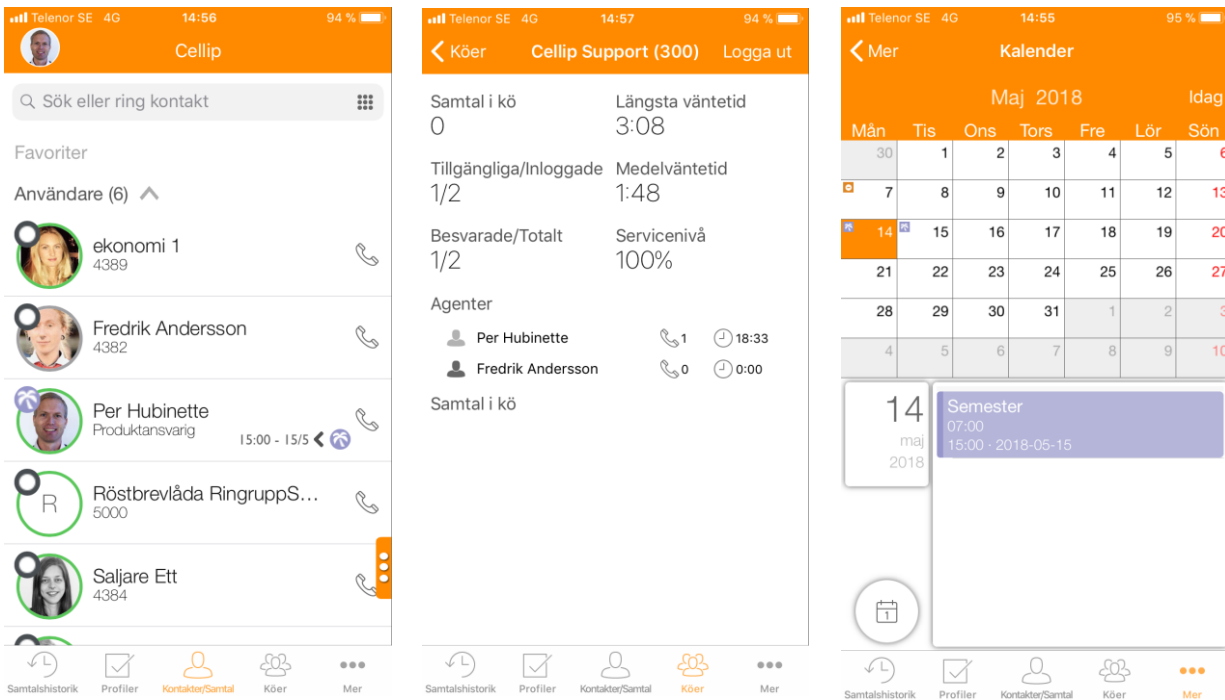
Telenor SE 4G 14:56 94 %

Cellip

Sök eller ring kontakt

Favoriter

Användare (6)

ekonomi 1
4389

Fredrik Andersson
4382

Per Hubinette
Produktansvarig
15:00 - 15/5

R
Röstbrevlåda RingruppS...
5000

Saljare Ett
4384

Samtalshistorik Profiler Kontakter/Samtal Köer Mer

Telenor SE 4G 14:57 94 %

Köer Cellip Support (300) Logga ut

Samtal i kö
0

Längsta väntetid
3:08

Tillgängliga/Inloggade
1/2

Medelväntetid
1:48

Besvarade/Totalt
1/2

Servicenivå
100%

Agenter

Per Hubinette 1 18:33

Fredrik Andersson 0 0:00

Samtal i kö

Samtalshistorik Profiler Kontakter/Samtal Köer Mer

Telenor SE 4G 14:55 95 %

Mer Kalender

Maj 2018 Idag

| Mån | Tis | Ons | Tors | Fre | Lör | Sön |
|---|---|---|---|---|---|---|
| 30 | 1 | 2 | 3 | 4 | 5 | 6 |
| 7 | 8 | 9 | 10 | 11 | 12 | 13 |
| 14 | 15 | 16 | 17 | 18 | 19 | 20 |
| 21 | 22 | 23 | 24 | 25 | 26 | 27 |
| 28 | 29 | 30 | 31 | 1 | 2 | 3 |
| 4 | 5 | 6 | 7 | 8 | 9 | 10 |

14
maj
2018

Semester
07:00
15:00 - 2018-05-15

1

Samtalshistorik Profiler Kontakter/Samtal Köer Mer